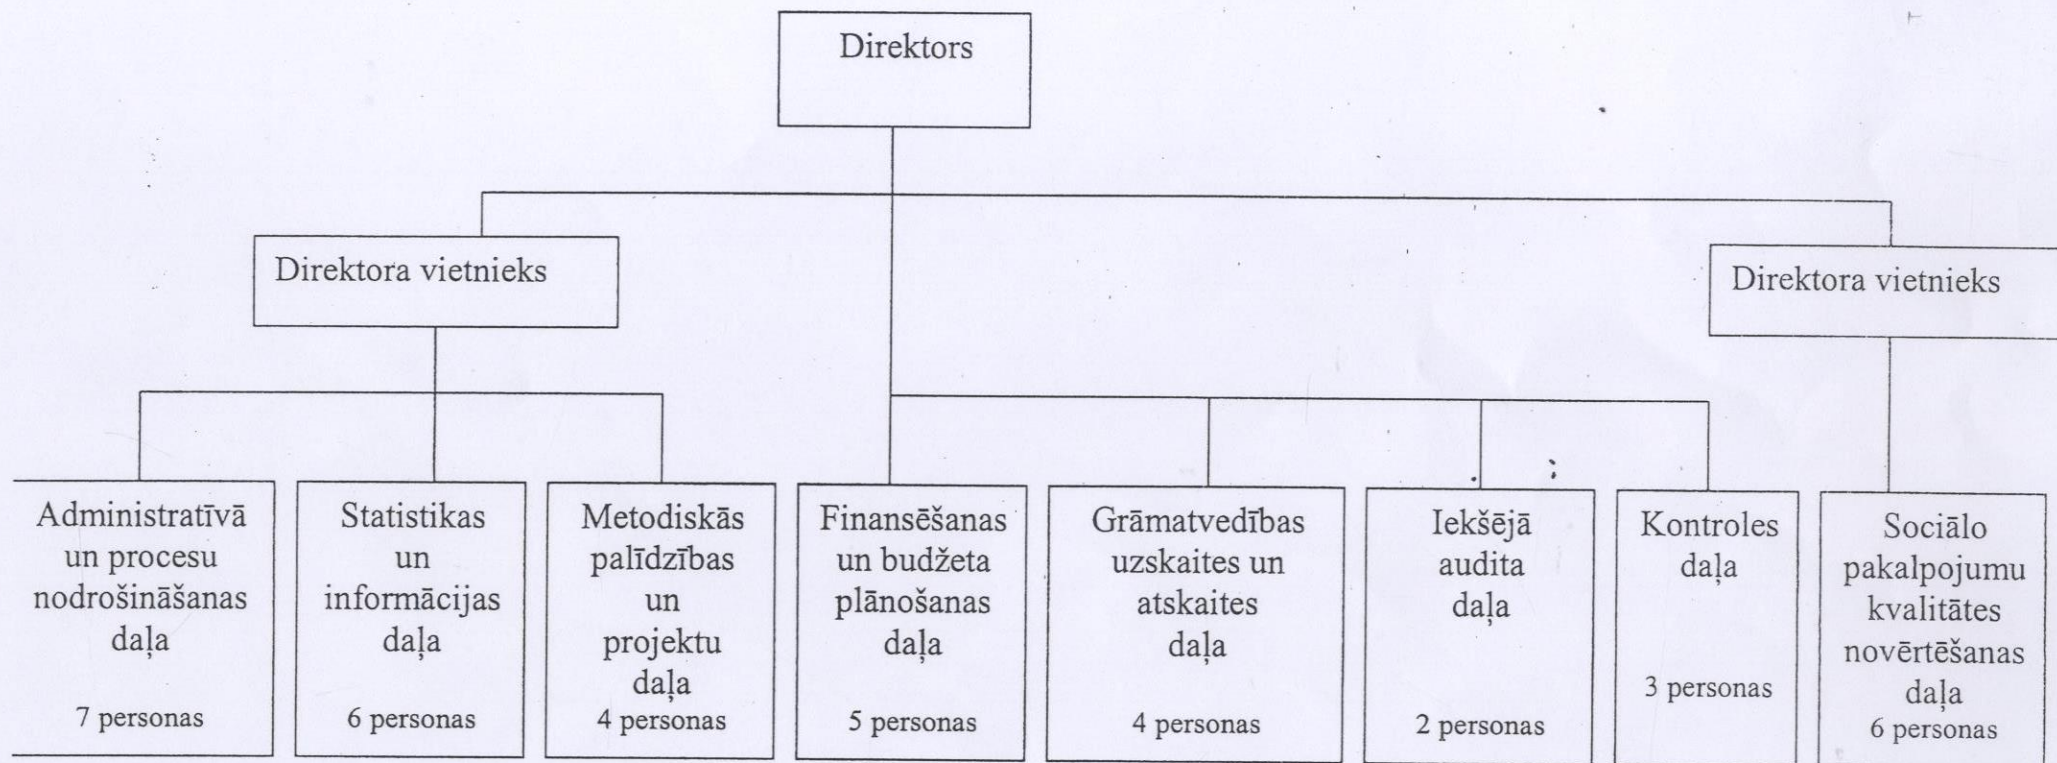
Direktors

Direktora vietnieks

Direktora vietnieks

Administratīvā un procesu nodrošināšanas daļa

7 personas

Statistikas un informācijas daļa

6 personas

Metodiskās palīdzības un projektu daļa

4 personas

Finansēšanas un budžeta plānošanas daļa

5 personas

Grāmatvedības uzskaites un atskaites daļa

4 personas

Iekšējā audita daļa

2 personas

Kontroles daļa

3 personas

Sociālo pakalpojumu kvalitātes novērtēšanas daļa

6 personas